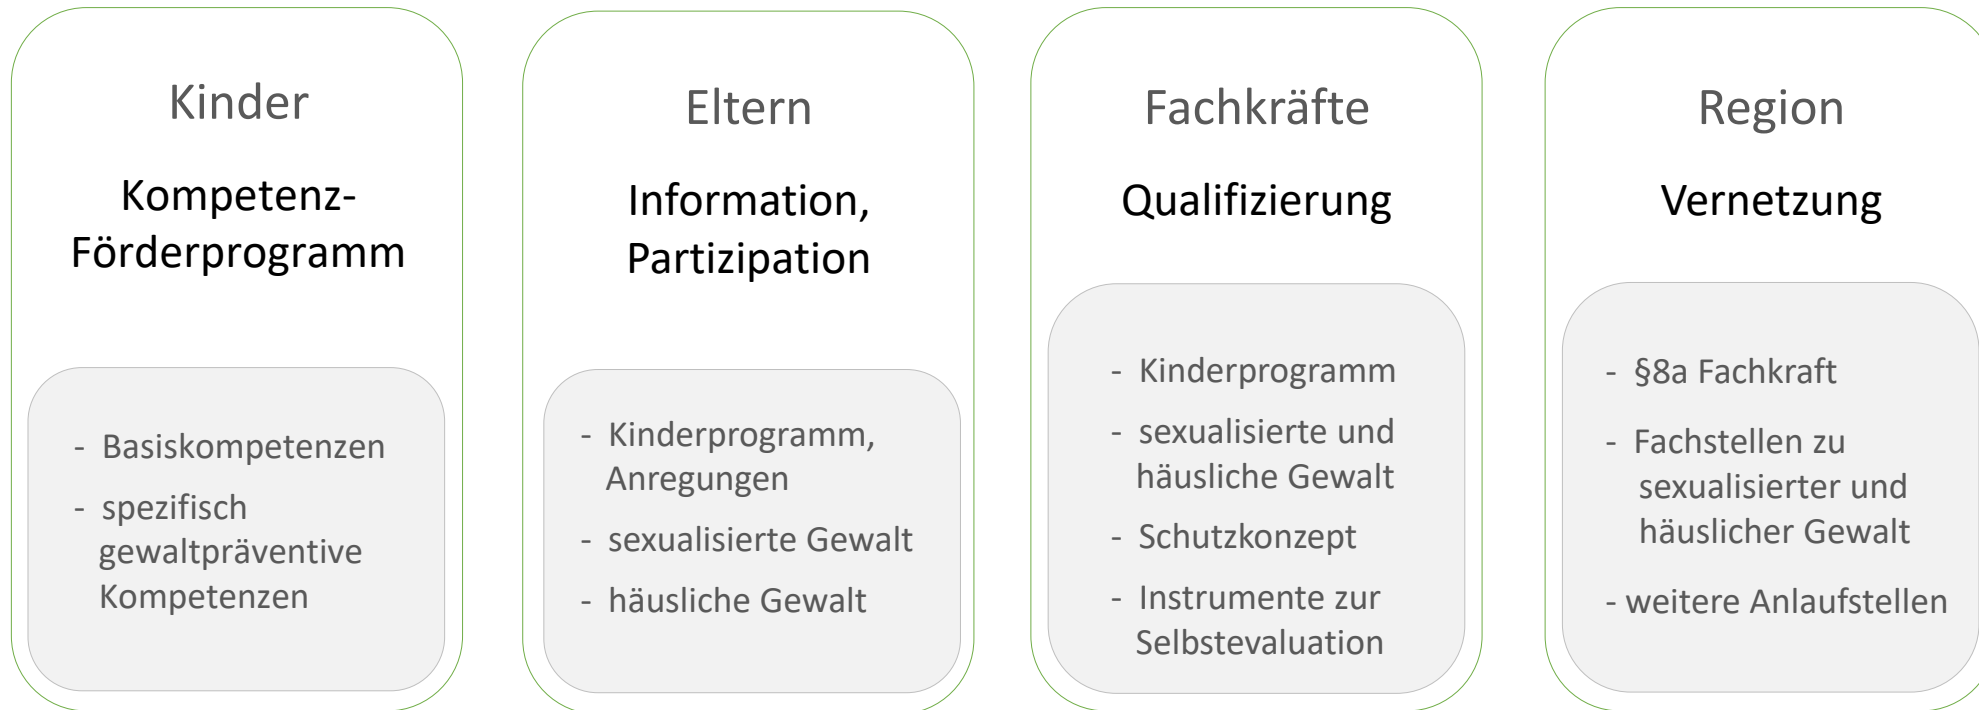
Kinder

Kompetenz-Förderprogramm

- Basiskompetenzen
- spezifisch gewaltpräventive Kompetenzen

Eltern

Information, Partizipation

- Kinderprogramm, Anregungen
- sexualisierte Gewalt
- häusliche Gewalt

Fachkräfte

Qualifizierung

- Kinderprogramm
- sexualisierte und häusliche Gewalt
- Schutzkonzept
- Instrumente zur Selbstevaluation

Region

Vernetzung

- §8a Fachkraft
- Fachstellen zu sexualisierter und häuslicher Gewalt
- weitere Anlaufstellen